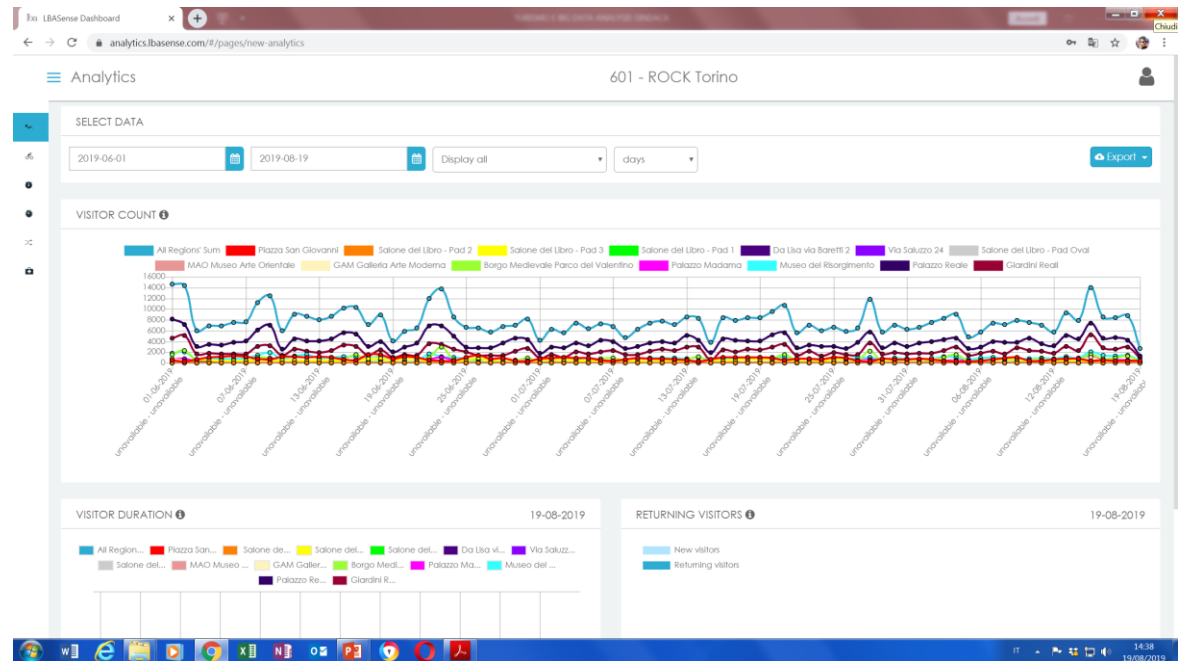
LBASense Dashboard

Chiudi

analytics.lbasense.com/#/pages/new-analytics

Analytics

601 - ROCK Torino

SELECT DATA

2019-06-01

2019-08-19

Display all

days

Export

VISITOR COUNT

All Regions' Sum
Piazza San Giovanni
Salone del Libro - Pad 2
Salone del Libro - Pad 3
Salone del Libro - Pad 1
Da Lisa via Baretti 2
Via Saluzzo 24
Salone del Libro - Pad Oval
MAO Museo Arte Orientale
GAM Galleria Arte Moderna
Borgo Medievale Parco del Valentino
Palazzo Madama
Museo del Risorgimento
Palazzo Reale
Giardini Reali

16000
14000
12000
10000
8000
6000
4000
2000
0

01-06-2019 unavailable - unavailable
07-06-2019 unavailable - unavailable
13-06-2019 unavailable - unavailable
19-06-2019 unavailable - unavailable
25-06-2019 unavailable - unavailable
01-07-2019 unavailable - unavailable
07-07-2019 unavailable - unavailable
13-07-2019 unavailable - unavailable
19-07-2019 unavailable - unavailable
25-07-2019 unavailable - unavailable
31-07-2019 unavailable - unavailable
06-08-2019 unavailable - unavailable
12-08-2019 unavailable - unavailable
19-08-2019 unavailable - unavailable

VISITOR DURATION

19-08-2019

All Region...
Piazza San...
Salone de...
Salone del...
Salone del...
Da Lisa vi...
Via Saluzz...
Salone del...
MAO Museo ...
GAM Galler...
Borgo Medi...
Palazzo Ma...
Museo del ...
Palazzo Re...
Giardini R...

RETURNING VISITORS

19-08-2019

New visitors
Returning visitors

IT

14:38
19/08/2019